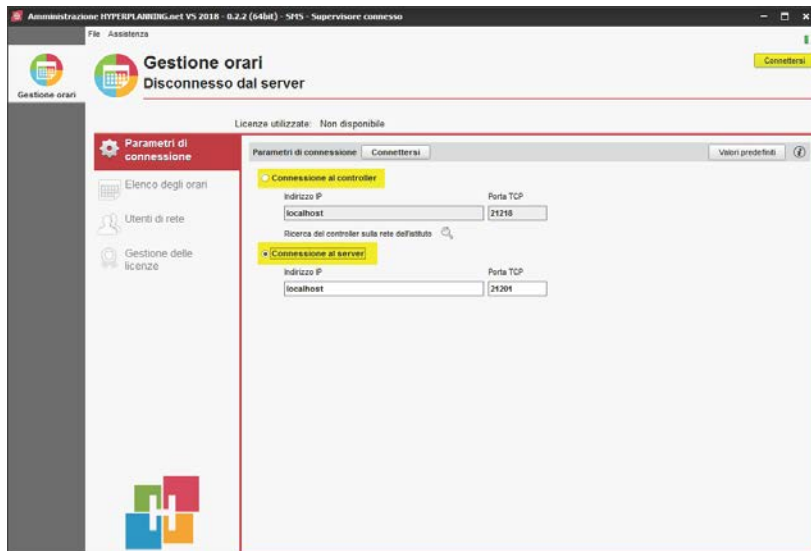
Amministrazione HYPERPLANNING.net VS 2018 - 0.2.2 (64bit) - SMS - Supervisore connesso

File Assistenza

Gestione orari

Gestione orari
Disconnesso dal server

Connettersi

Licenze utilizzate: Non disponibile

Parametri di connessione

Elenco degli orari

Utenti di rete

Gestione delle licenze

Parametri di connessione Connettersi

Valori predefiniti

Connessione al controller

Indirizzo IP
localhost

Porta TCP
21218

Ricerca del controller sulla rete dell'istituto

Connessione al server

Indirizzo IP
localhost

Porta TCP
21201